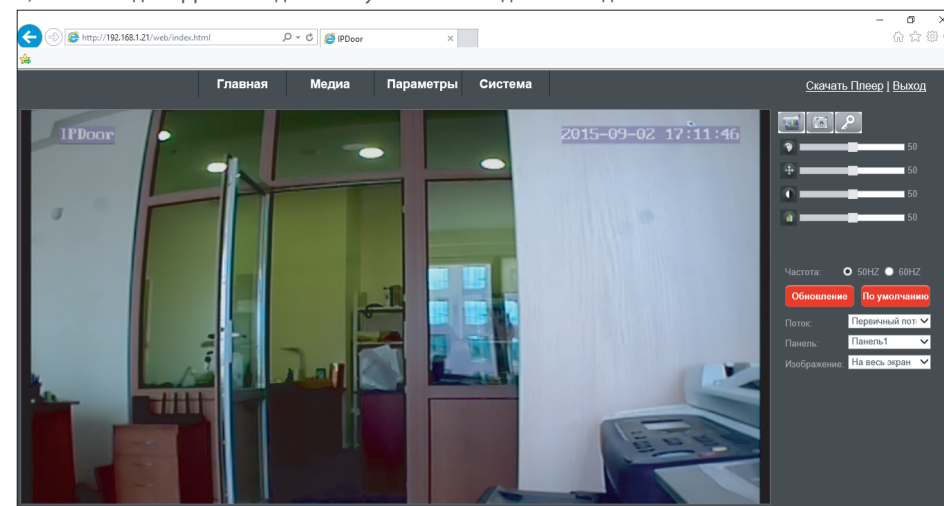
http://192.168.1.21/web/index.html
IPDoor

Главная
Медиа
Параметры
Система

Скачать Плеер | Выход

IPDoor
2015-09-02 17:11:46

50
50
50
50

Частота: 50HZ 60HZ
Обновление
По умолчанию
Поток: Первичный пот
Панель: Панель1
Изображение: На весь экран